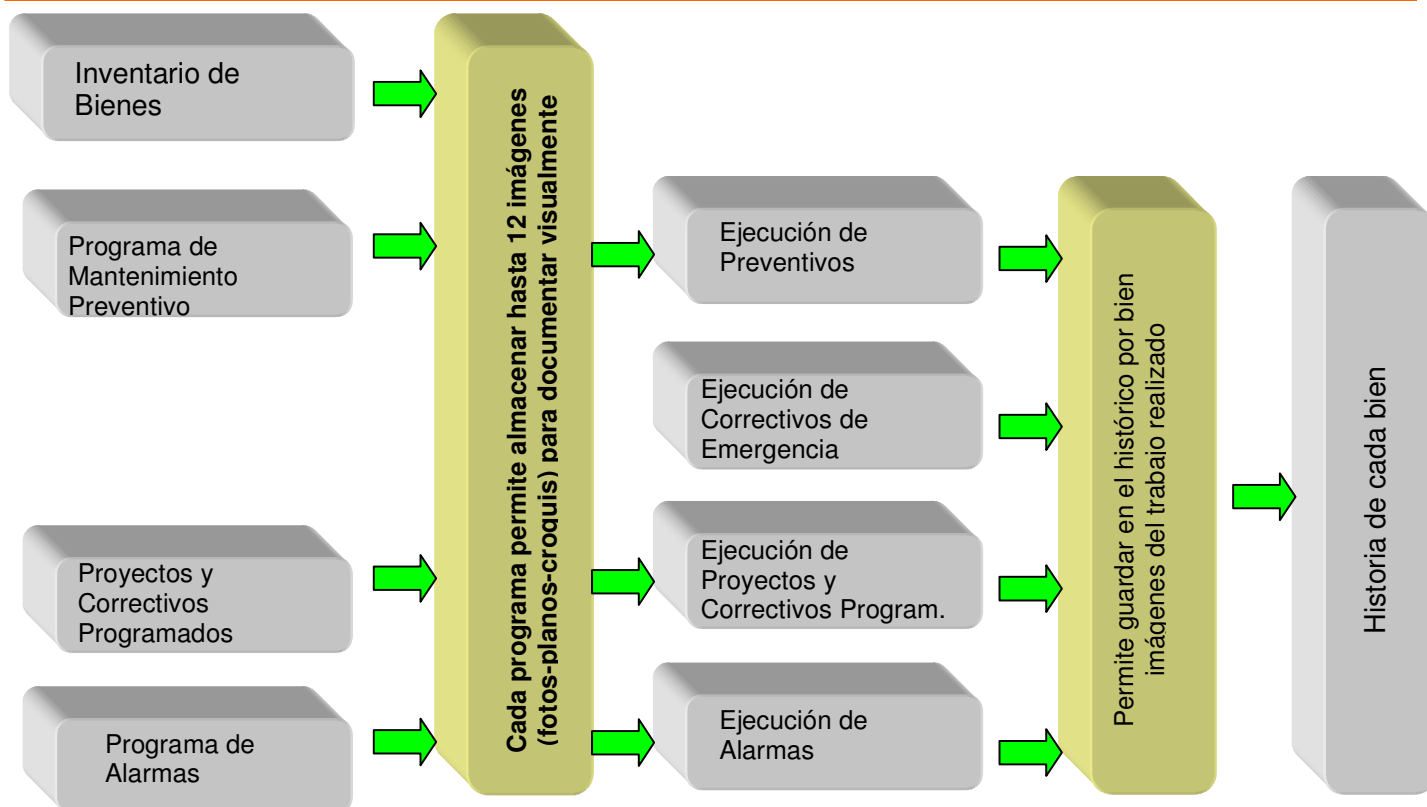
Inventario de Bienes

Programa de Mantenimiento Preventivo

Proyectos y Correctivos Programados

Programa de Alarmas

Cada programa permite almacenar hasta 12 imágenes (fotos-planos-croquis) para documentar visualmente

Ejecución de Preventivos

Ejecución de Correctivos de Emergencia

Ejecución de Proyectos y Correctivos Program.

Ejecución de Alarmas

Permite guardar en el histórico por bien imágenes del trabajo realizado

Historia de cada bien